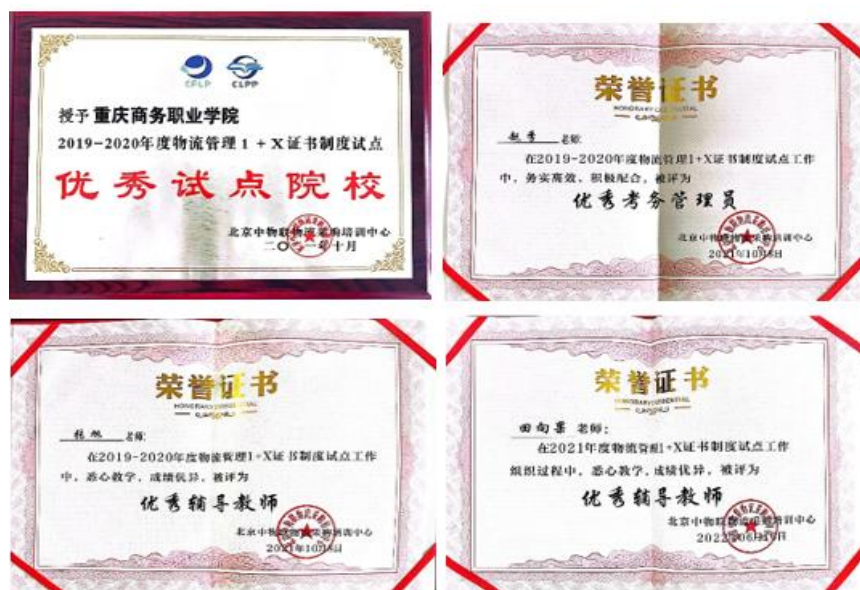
CFLP CLPP

授予重庆商务职业学院

2019-2020年度物流管理1+X证书制度试点

优秀试点院校

北京中物联物流采购培训中心

二〇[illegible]十月

荣誉证书

HONORARY CREDENTIAL

赵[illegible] 老师:

在2019-2020年度物流管理1+X证书制度试点工作中,务实高效,积极配合,被评为

优秀考务管理员

北京中物联物流采购培训中心

202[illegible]年10月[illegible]日

荣誉证书

HONORARY CREDENTIAL

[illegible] 老师:

在2019-2020年度物流管理1+X证书制度试点工作中,悉心教学,成绩优异,被评为

优秀辅导教师

北京中物联物流采购培训中心

2021年10月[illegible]日

荣誉证书

HONORARY CREDENTIAL

田甸墨 老师:

在2021年度物流管理1+X证书制度试点工作组织过程中,悉心教学,成绩优异,被评为

优秀辅导教师

北京中物联物流采购培训中心

2022年06月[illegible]日